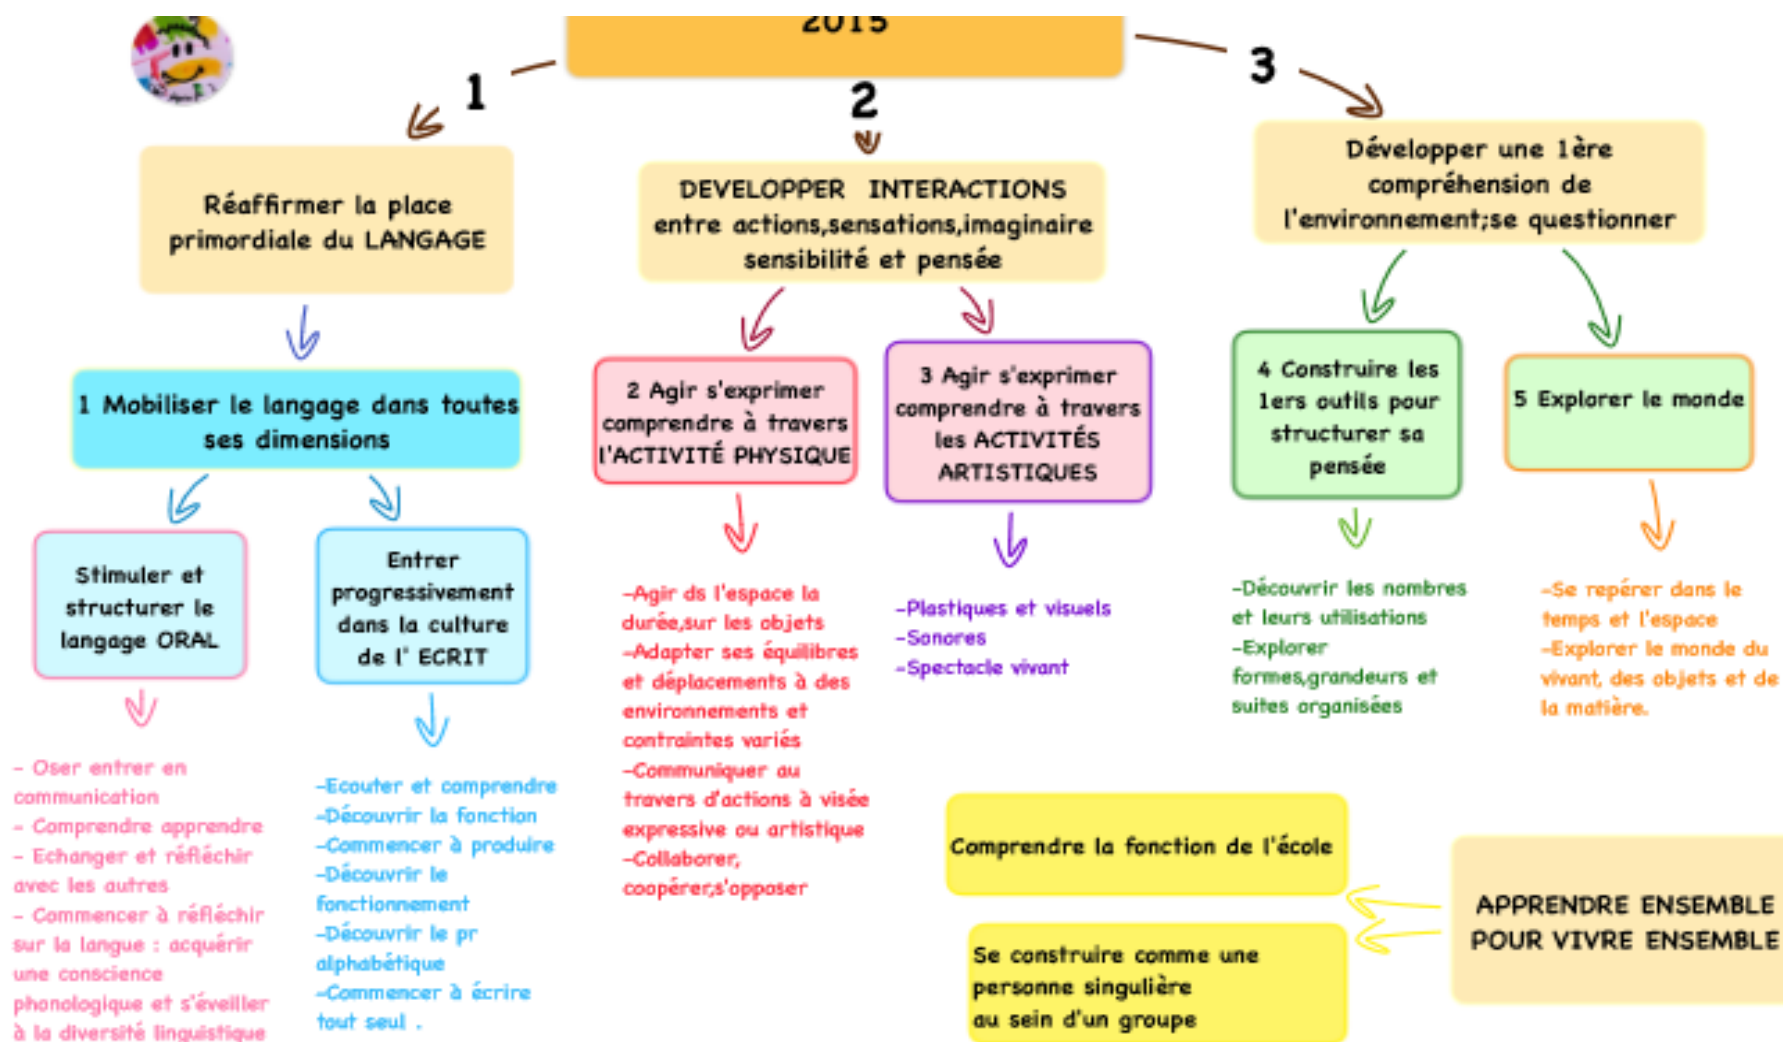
2015

1

2

3

Réaffirmer la place primordiale du LANGAGE

DEVELOPPER INTERACTIONS entre actions,sensations,imaginaire sensibilité et pensée

Développer une 1ère compréhension de l'environnement;se questionner

1 Mobiliser le langage dans toutes ses dimensions

Stimuler et structurer le langage ORAL

- Oser entrer en communication
- Comprendre apprendre
- Echanger et réfléchir avec les autres
- Commencer à réfléchir sur la langue : acquérir une conscience phonologique et s'éveiller à la diversité linguistique

Entrer progressivement dans la culture de l' ECRIT

-Ecouter et comprendre
-Découvrir la fonction
-Commencer à produire
-Découvrir le fonctionnement
-Découvrir le pr alphabétique
-Commencer à écrire tout seul .

2 Agir s'exprimer comprendre à travers l'ACTIVITÉ PHYSIQUE

-Agir ds l'espace la durée,sur les objets
-Adapter ses équilibres et déplacements à des environnements et contraintes variés
-Communiquer au travers d'actions à visée expressive ou artistique
-Collaborer, coopérer,s'opposer

3 Agir s'exprimer comprendre à travers les ACTIVITÉS ARTISTIQUES

-Plastiques et visuels
-Sonores
-Spectacle vivant

4 Construire les 1ers outils pour structurer sa pensée

-Découvrir les nombres et leurs utilisations
-Explorer formes,grandeurs et suites organisées

5 Explorer le monde

-Se repérer dans le temps et l'espace
-Explorer le monde du vivant, des objets et de la matière.

Comprendre la fonction de l'école

Se construire comme une personne singulière au sein d'un groupe

APPRENDRE ENSEMBLE POUR VIVRE ENSEMBLE